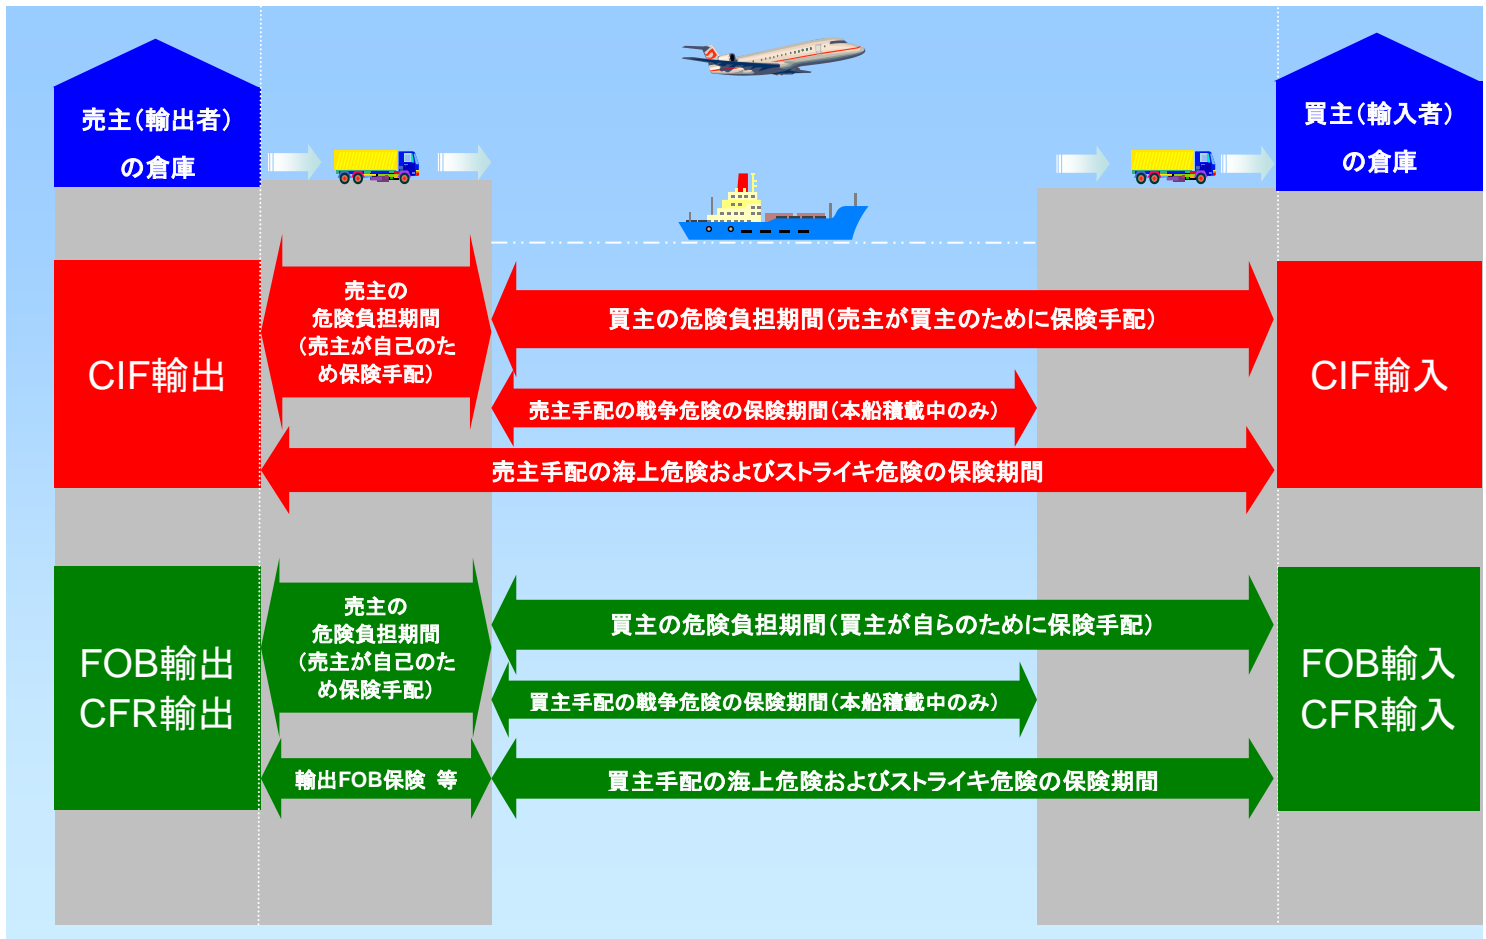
売主（輸出者）の倉庫

買主（輸入者）の倉庫

CIF輸出

売主の危険負担期間（売主が自己のため保険手配）

買主の危険負担期間（売主が買主のために保険手配）

売主手配の戦争危険の保険期間（本船積載中のみ）

売主手配の海上危険およびストライキ危険の保険期間

CIF輸入

FOB輸出
CFR輸出

売主の危険負担期間（売主が自己のため保険手配）

買主の危険負担期間（買主が自らのために保険手配）

買主手配の戦争危険の保険期間（本船積載中のみ）

輸出FOB保険 等

買主手配の海上危険およびストライキ危険の保険期間

FOB輸入
CFR輸入